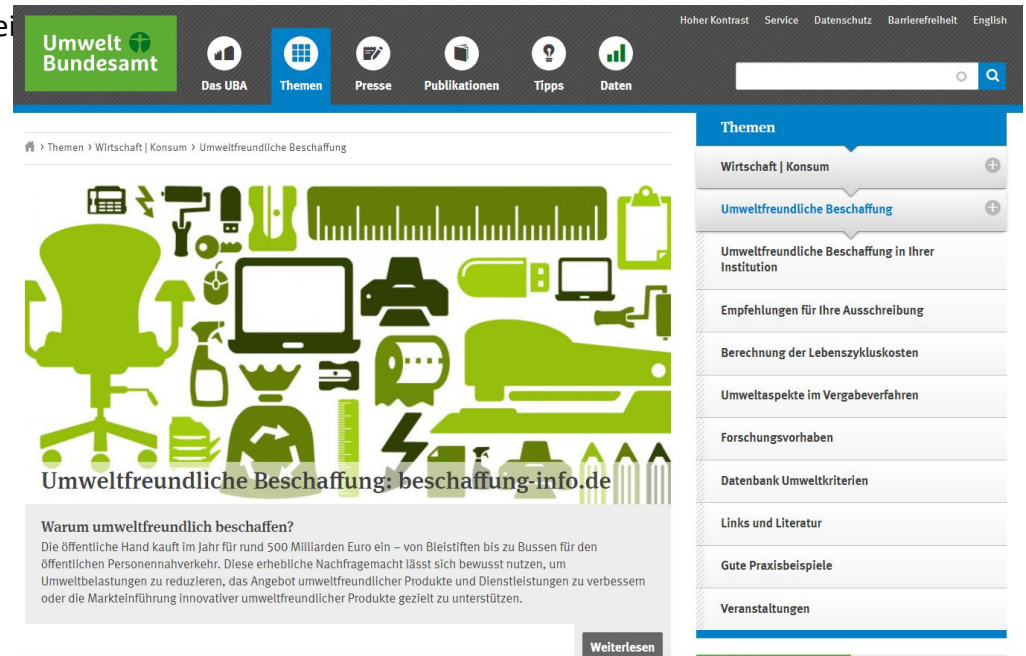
ei

Umwelt Bundesamt

Das UBA
Themen
Presse
Publikationen
Tipps
Daten

Hoher Kontrast Service Datenschutz Barrierefreiheit English

Themen › Wirtschaft | Konsum › Umweltfreundliche Beschaffung

Umweltfreundliche Beschaffung: beschaffung-info.de

Warum umweltfreundlich beschaffen?

Die öffentliche Hand kauft im Jahr für rund 500 Milliarden Euro ein – von Bleistiften bis zu Bussen für den öffentlichen Personennahverkehr. Diese erhebliche Nachfragemacht lässt sich bewusst nutzen, um Umweltbelastungen zu reduzieren, das Angebot umweltfreundlicher Produkte und Dienstleistungen zu verbessern oder die Markteinführung innovativer umweltfreundlicher Produkte gezielt zu unterstützen.

Weiterlesen

Themen
Wirtschaft | Konsum
Umweltfreundliche Beschaffung
Umweltfreundliche Beschaffung in Ihrer Institution
Empfehlungen für Ihre Ausschreibung
Berechnung der Lebenszykluskosten
Umweltaspekte im Vergabeverfahren
Forschungsvorhaben
Datenbank Umweltkriterien
Links und Literatur
Gute Praxisbeispiele
Veranstaltungen